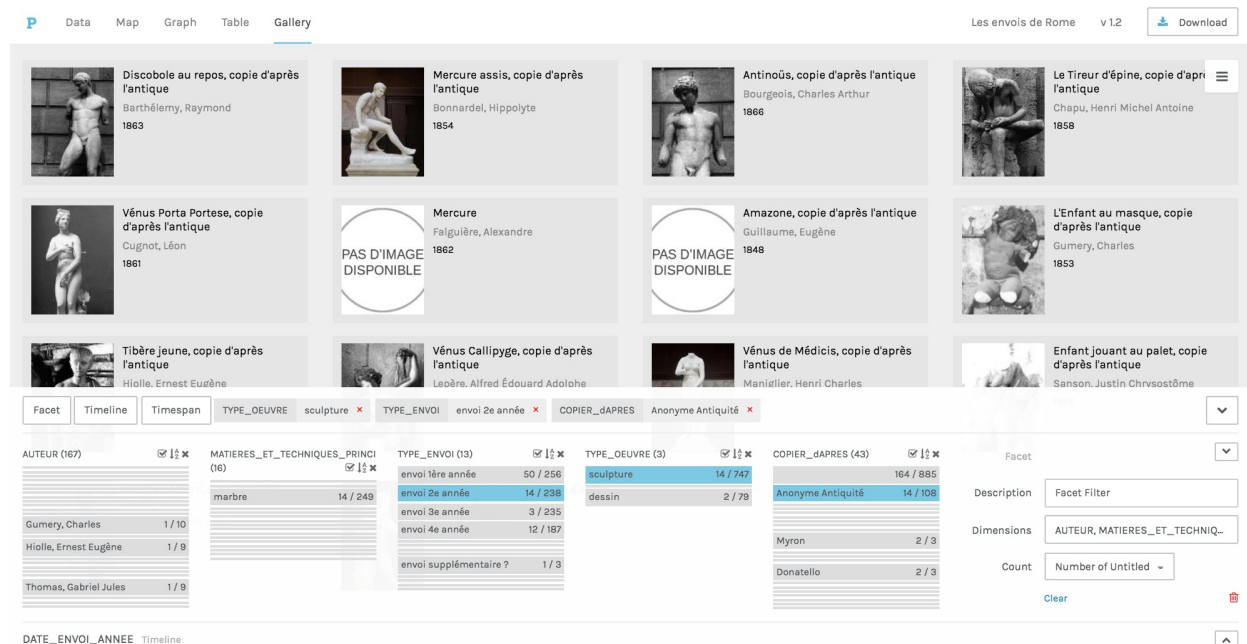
P Data Map Graph Table Gallery

Les envois de Rome v 1.2 Download

Discobole au repos, copie d'après l'antique
Barthélemy, Raymond
1863

Mercure assis, copie d'après l'antique
Bonnardel, Hippolyte
1854

Antinoüs, copie d'après l'antique
Bourgeois, Charles Arthur
1866

Le Tireur d'épine, copie d'apr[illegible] l'antique
Chapu, Henri Michel Antoine
1858

Vénus Porta Portese, copie d'après l'antique
Cugnot, Léon
1861

PAS D'IMAGE DISPONIBLE
Mercure
Falguière, Alexandre
1862

PAS D'IMAGE DISPONIBLE
Amazone, copie d'après l'antique
Guillaume, Eugène
1848

L'Enfant au masque, copie d'après l'antique
Gumery, Charles
1853

Tibère jeune, copie d'après l'antique
Hiolle, Ernest Eugène

Vénus Callipyge, copie d'après l'antique
Lepère, Alfred Édouard Adolphe

Vénus de Médicis, copie d'après l'antique
Maniglier, Henri Charles

Enfant jouant au palet, copie d'après l'antique
Sanson, Justin Chrysostôme

Facet Timeline Timespan TYPE_OEUVRE sculpture × TYPE_ENVOI envoi 2e année × COPIER_dAPRES Anonyme Antiquité ×

AUTEUR (167)
Gumery, Charles 1 / 10
Hiolle, Ernest Eugène 1 / 9
Thomas, Gabriel Jules 1 / 9

MATIERES_ET_TECHNIQUES_PRINCI (16)
marbre 14 / 249

TYPE_ENVOI (13)
envoi 1ère année 50 / 256
envoi 2e année 14 / 238
envoi 3e année 3 / 235
envoi 4e année 12 / 187
envoi supplémentaire ? 1 / 3

TYPE_OEUVRE (3)
sculpture 14 / 747
dessin 2 / 79

COPIER_dAPRES (43)
164 / 885
Anonyme Antiquité 14 / 108
Myron 2 / 3
Donatello 2 / 3

Facet
Description Facet Filter
Dimensions AUTEUR, MATIERES_ET_TECHNIQ...
Count Number of Untitled
Clear

DATE_ENVOI_ANNEE Timeline